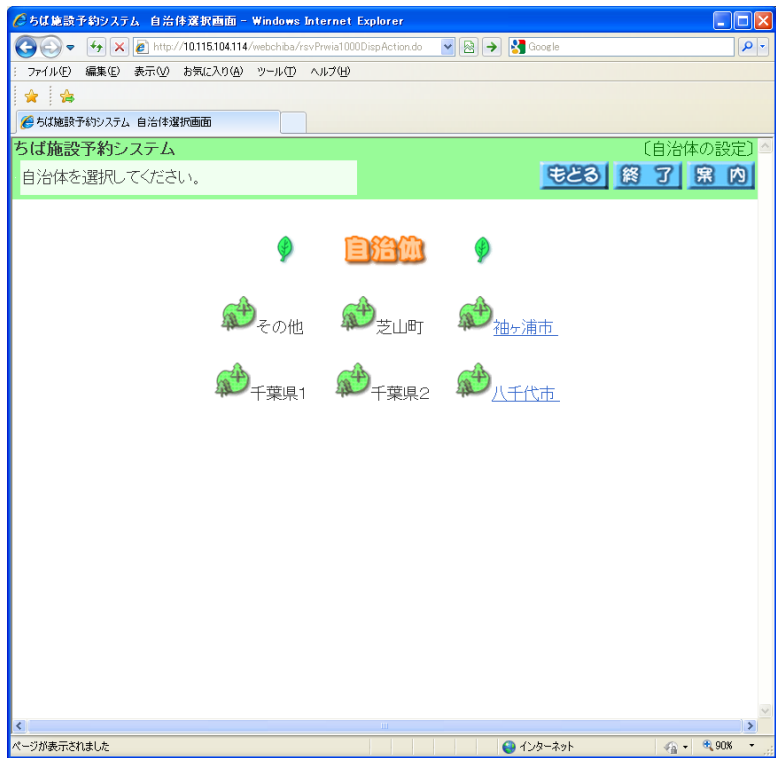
ちば施設予約システム 自治体選択画面 - Windows Internet Explorer

http://10.115.104.114/webchiba/rsvPrwia1000DispAction.do

Google

ファイル(F) 編集(E) 表示(V) お気に入り(A) ツール(T) ヘルプ(H)

ちば施設予約システム 自治体選択画面

ちば施設予約システム

〔自治体の設定〕

自治体を選択してください。

もどる 終了 案内

自治体

その他 芝山町 袖ヶ浦市

千葉県1 千葉県2 八千代市

ページが表示されました

インターネット

90%